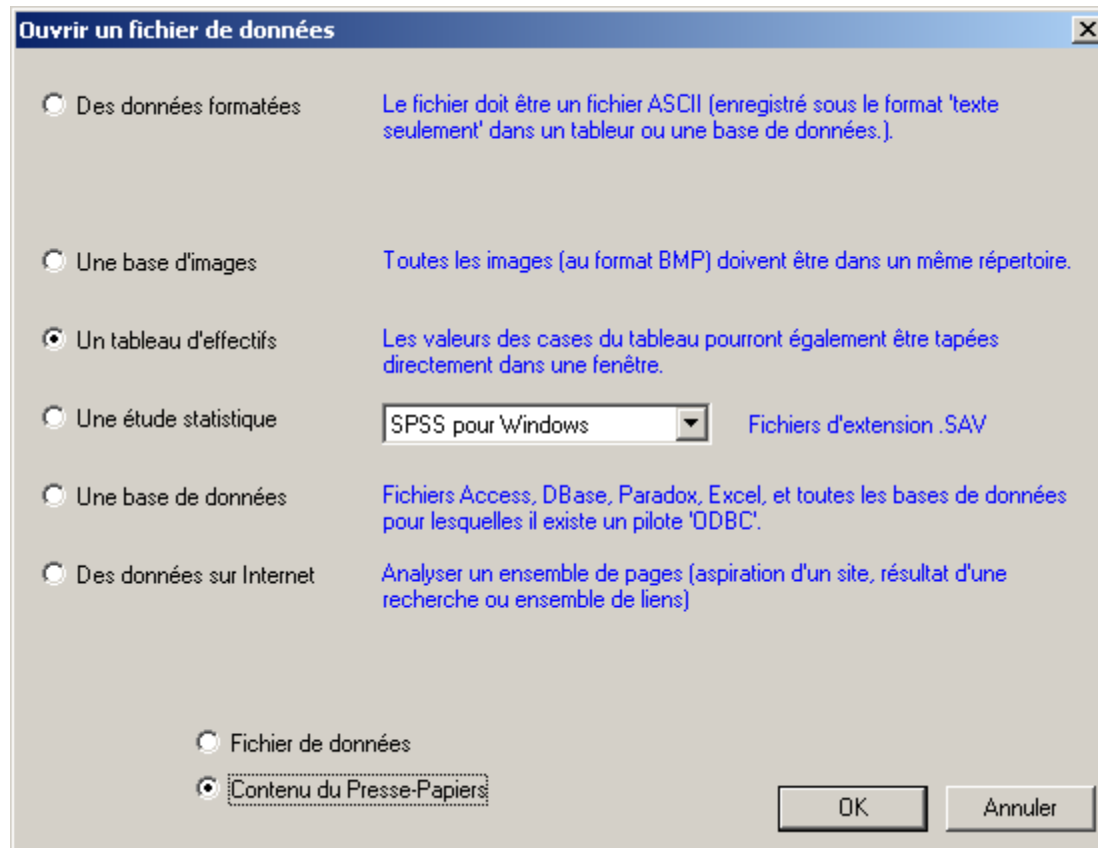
Ouvrir un fichier de données

Des données formatées

Le fichier doit être un fichier ASCII (enregistré sous le format 'texte seulement' dans un tableur ou une base de données.).

Une base d'images

Toutes les images (au format BMP) doivent être dans un même répertoire.

Un tableau d'effectifs

Les valeurs des cases du tableau pourront également être tapées directement dans une fenêtre.

Une étude statistique

SPSS pour Windows

Fichiers d'extension .SAV

Une base de données

Fichiers Access, DBase, Paradox, Excel, et toutes les bases de données pour lesquelles il existe un pilote 'ODBC'.

Des données sur Internet

Analyser un ensemble de pages (aspiration d'un site, résultat d'une recherche ou ensemble de liens)

Fichier de données

Contenu du Presse-Papiers

OK

Annuler